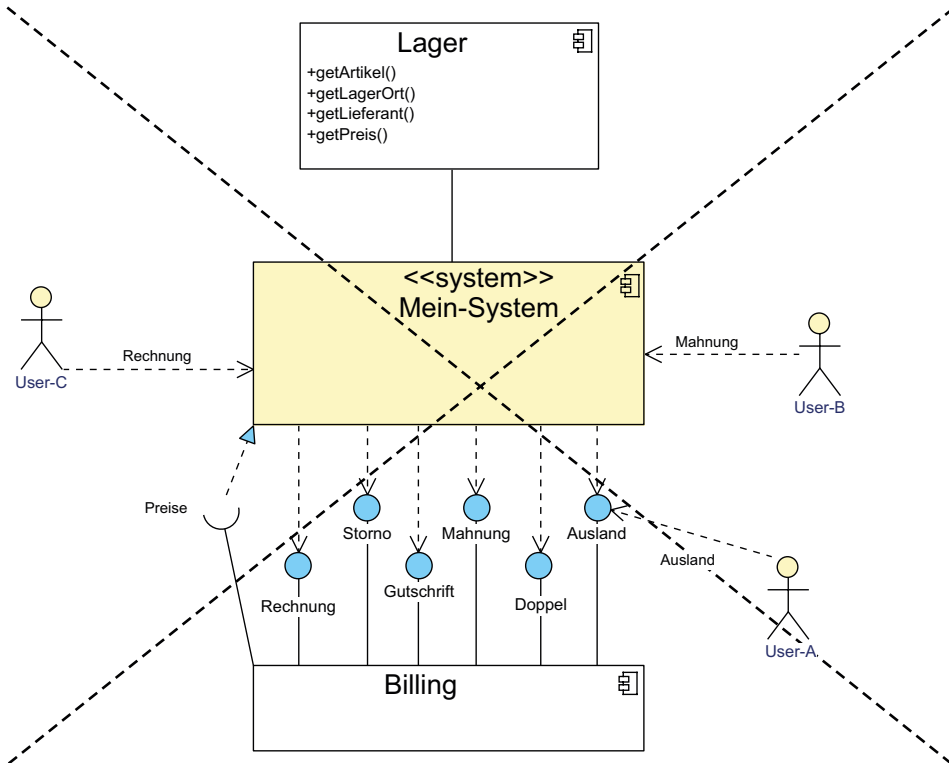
Lager
+getArtikel()
+getLagerOrt()
+getLieferant()
+getPreis()

<<system>>
Mein-System

User-C
Rechnung

Mahnung
User-B

Preise

Storno
Mahnung
Ausland
Rechnung
Gutschrift
Doppel

Ausland
User-A

Billing